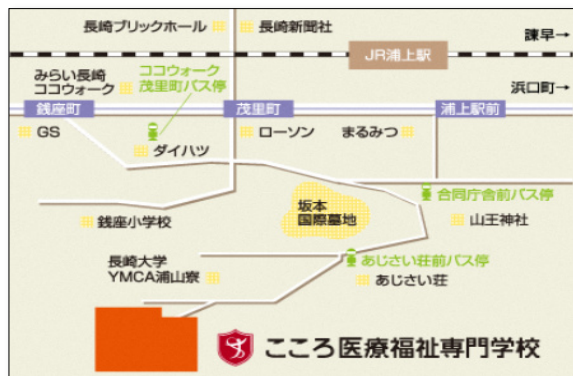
長崎ブリックホール

長崎新聞社

諫早→

JR浦上駅

みらい長崎
ココウォーク

ココウォーク
茂里町バス停

浜口町→

銭座町

茂里町

浦上駅前

GS

ローソン

まるみつ

ダイハツ

合同庁舎前バス停

坂本
国際墓地

銭座小学校

山王神社

長崎大学
YMCA浦山寮

あじさい荘前バス停

あじさい荘

こころ医療福祉専門学校